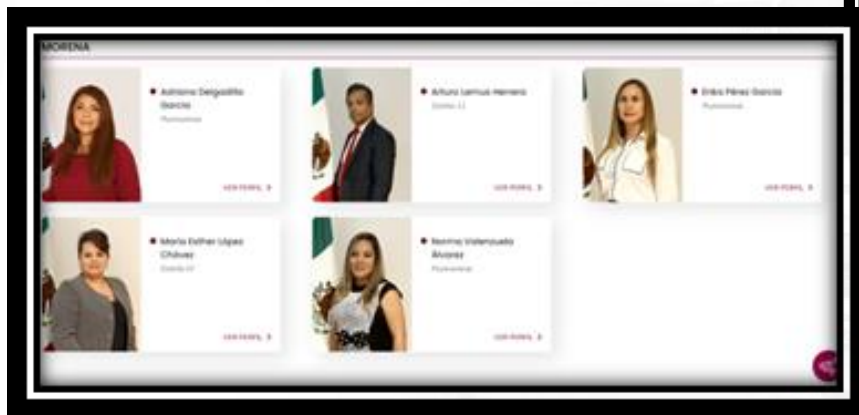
MORENA

Adriana Delgadillo García
Plurinominal
VER PERFIL >

Arturo Lemus Herrera
Distrito 11
VER PERFIL >

Erika Pérez García
Plurinominal
VER PERFIL >

María Esther López Chávez
Distrito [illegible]
VER PERFIL >

Norma Valenzuela Álvarez
Plurinominal
VER PERFIL >